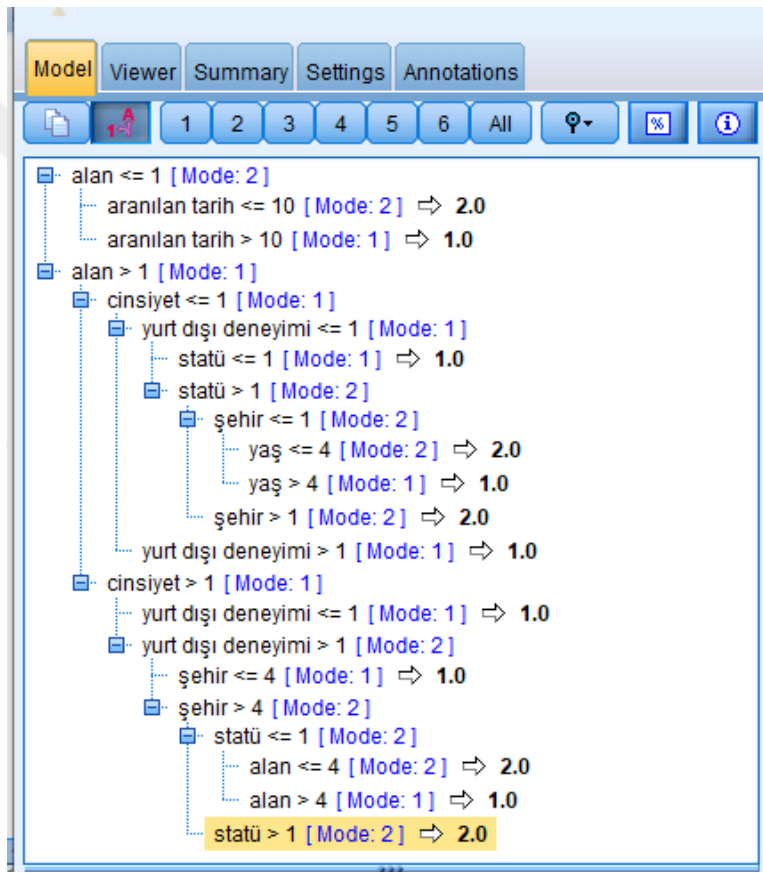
Model Viewer Summary Settings Annotations

1 2 3 4 5 6 All %

alan <= 1 [ Mode: 2 ]
aranılan tarih <= 10 [ Mode: 2 ] ⇨ 2.0
aranılan tarih > 10 [ Mode: 1 ] ⇨ 1.0
alan > 1 [ Mode: 1 ]
cinsiyet <= 1 [ Mode: 1 ]
yurt dışı deneyimi <= 1 [ Mode: 1 ]
statü <= 1 [ Mode: 1 ] ⇨ 1.0
statü > 1 [ Mode: 2 ]
şehir <= 1 [ Mode: 2 ]
yaş <= 4 [ Mode: 2 ] ⇨ 2.0
yaş > 4 [ Mode: 1 ] ⇨ 1.0
şehir > 1 [ Mode: 2 ] ⇨ 2.0
yurt dışı deneyimi > 1 [ Mode: 1 ] ⇨ 1.0
cinsiyet > 1 [ Mode: 1 ]
yurt dışı deneyimi <= 1 [ Mode: 1 ] ⇨ 1.0
yurt dışı deneyimi > 1 [ Mode: 2 ]
şehir <= 4 [ Mode: 1 ] ⇨ 1.0
şehir > 4 [ Mode: 2 ]
statü <= 1 [ Mode: 2 ]
alan <= 4 [ Mode: 2 ] ⇨ 2.0
alan > 4 [ Mode: 1 ] ⇨ 1.0
statü > 1 [ Mode: 2 ] ⇨ 2.0